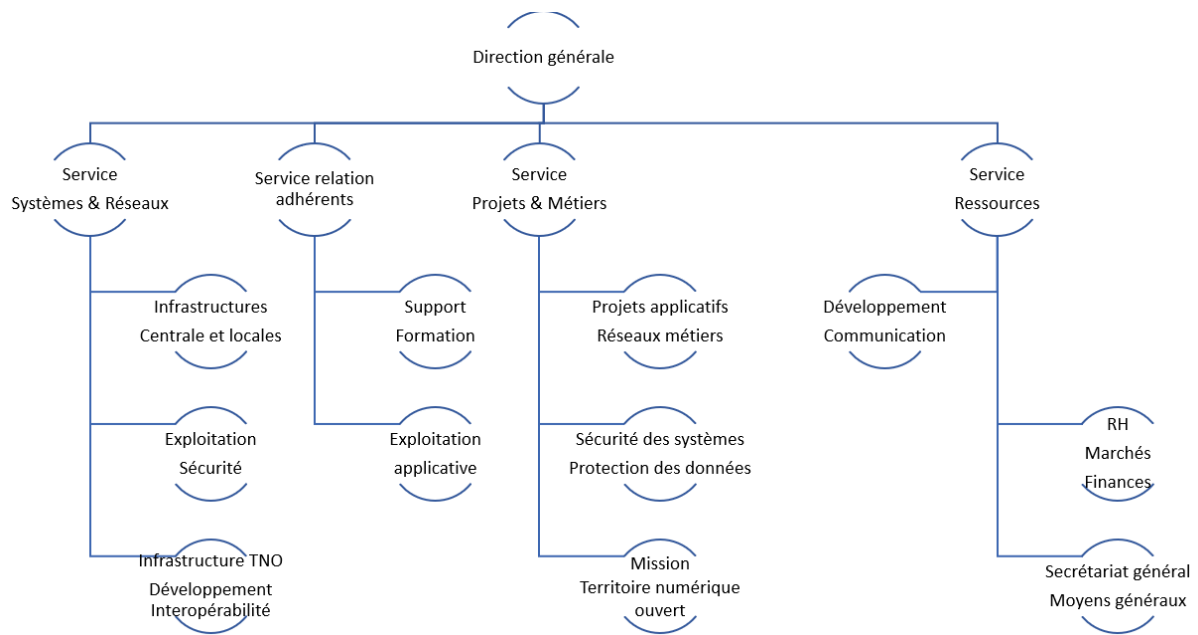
Direction générale

Service
Systèmes & Réseaux

Service relation adhérents

Service
Projets & Métiers

Service
Ressources

Infrastructures
Centrale et locales

Support
Formation

Projets applicatifs
Réseaux métiers

Développement
Communication

Exploitation
Sécurité

Exploitation
applicative

Sécurité des systèmes
Protection des données

RH
Marchés
Finances

Infrastructure TNO
Développement
Interopérabilité

Mission
Territoire numérique
ouvert

Secrétariat général
Moyens généraux